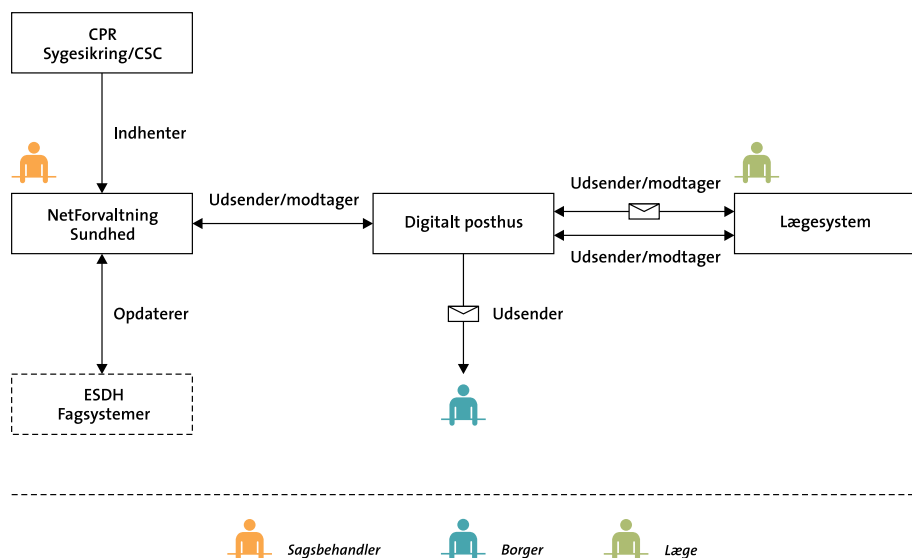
CPR
Sygesikring/CSC

Indhenter

NetForvaltning
Sundhed

Udsender/modtager

Digitalt posthus

Udsender/modtager

Udsender/modtager

Lægesystem

Opdaterer

Udsender

ESDH
Fagsystemer

Sagsbehandler

Borger

Læge